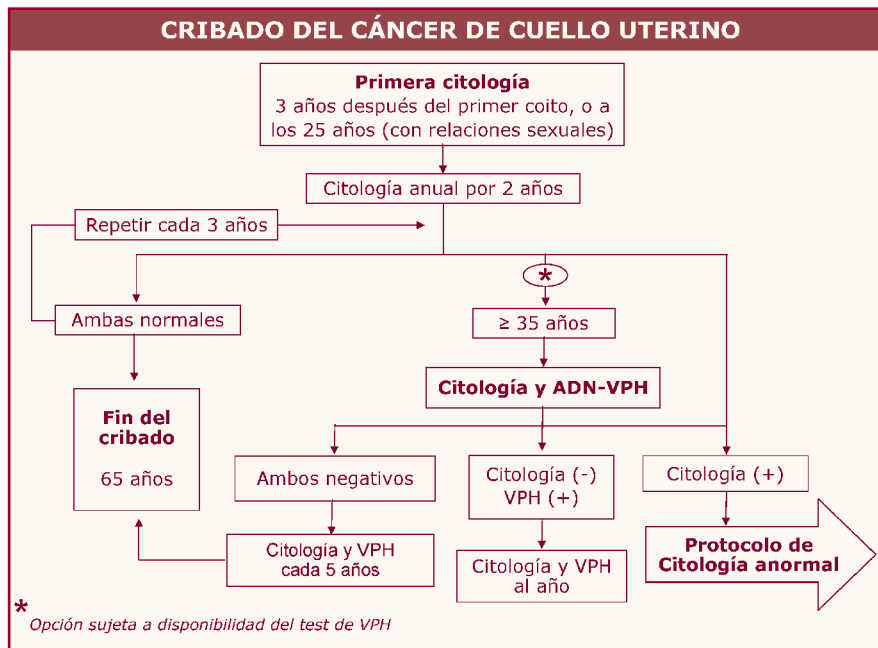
CRIBADO DEL CÁNCER DE CUELLO UTERINO

Primera citología
3 años después del primer coito, o a los 25 años (con relaciones sexuales)

Citología anual por 2 años

Repetir cada 3 años

*

Ambas normales

≥ 35 años

Citología y ADN-VPH

Fin del cribado

65 años

Ambos negativos

Citología (-) VPH (+)

Citología (+)

Citología y VPH cada 5 años

Citología y VPH al año

Protocolo de Citología anormal

*
Opción sujeta a disponibilidad del test de VPH